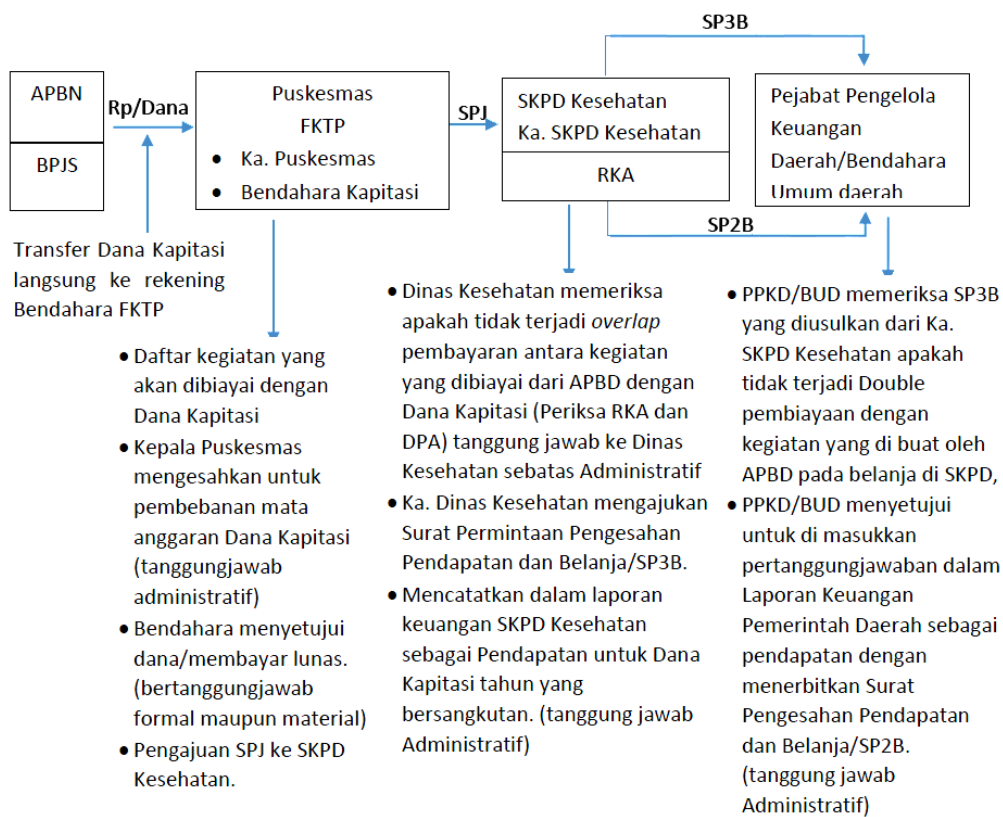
SP3B

APBN

BPJS

Rp/Dana

Puskesmas
FKTP
• Ka. Puskesmas
• Bendahara Kapitasi

SPJ

SKPD Kesehatan
Ka. SKPD Kesehatan

RKA

Pejabat Pengelola Keuangan Daerah/Bendahara Umum daerah

SP2B

Transfer Dana Kapitasi langsung ke rekening Bendahara FKTP

• Daftar kegiatan yang akan dibiayai dengan Dana Kapitasi
• Kepala Puskesmas mengesahkan untuk pembebanan mata anggaran Dana Kapitasi (tanggungjawab administratif)
• Bendahara menyetujui dana/membayar lunas. (bertanggungjawab formal maupun material)
• Pengajuan SPJ ke SKPD Kesehatan.

• Dinas Kesehatan memeriksa apakah tidak terjadi overlap pembayaran antara kegiatan yang dibiayai dari APBD dengan Dana Kapitasi (Periksa RKA dan DPA) tanggung jawab ke Dinas Kesehatan sebatas Administratif
• Ka. Dinas Kesehatan mengajukan Surat Permintaan Pengesahan Pendapatan dan Belanja/SP3B.
• Mencatatkan dalam laporan keuangan SKPD Kesehatan sebagai Pendapatan untuk Dana Kapitasi tahun yang bersangkutan. (tanggung jawab Administratif)

• PPKD/BUD memeriksa SP3B yang diusulkan dari Ka. SKPD Kesehatan apakah tidak terjadi Double pembiayaan dengan kegiatan yang di buat oleh APBD pada belanja di SKPD,
• PPKD/BUD menyetujui untuk di masukkan pertanggungjawaban dalam Laporan Keuangan Pemerintah Daerah sebagai pendapatan dengan menerbitkan Surat Pengesahan Pendapatan dan Belanja/SP2B. (tanggung jawab Administratif)